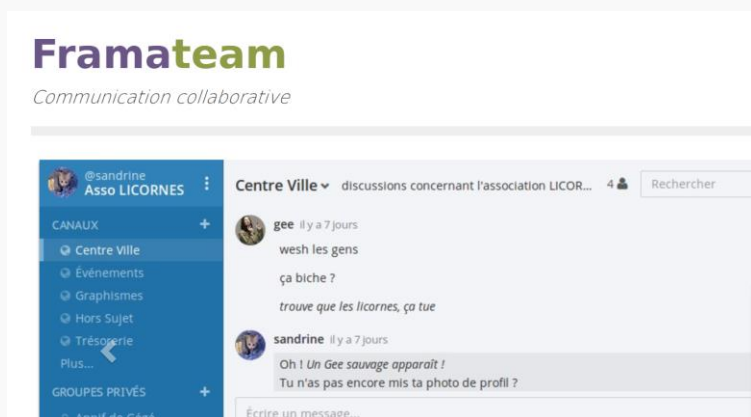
Framateam

Communication collaborative

@sandrine
Asso LICORNES

CANAUX +
Centre Ville
Événements
Graphismes
Hors Sujet
Trésorerie
Plus...

GROUPES PRIVÉS +
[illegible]

Centre Ville discussions concernant l'association LICOR... 4 Rechercher

gee il y a 7 jours
wesh les gens
ça biche ?
trouve que les licornes, ça tue

sandrine il y a 7 jours
Oh ! Un Gee sauvage apparaît !
Tu n'as pas encore mis ta photo de profil ?

Écrire un message...